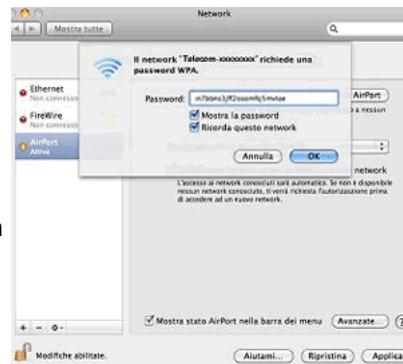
Network

Mostra tutte

Il network "Telecom-xxxxxxxx" richiede una password WPA.

Password: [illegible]

Mostra la password

Ricorda questo network

Annulla

OK

Ethernet
Non connesso

FireWire
Non connesso

AirPort
Attiva

AirPort

a nessun

network

L'accesso ai network conosciuti sarà automatico. Se non è disponibile nessun network conosciuto, ti verrà richiesta l'autorizzazione prima di accedere ad un nuovo network.

Mostra stato AirPort nella barra dei menu

Avanzate...

?

Modifiche abilitate.

Aiuto...

Ripristina

Applica